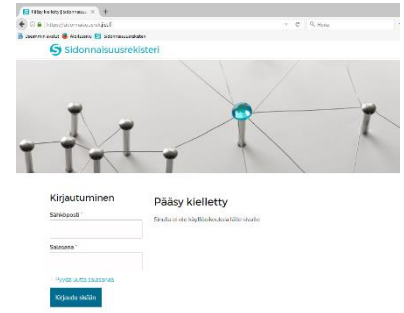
Pääsy kielletty | Sidonnaisuus ×
https://sidonnaisuusrekisteri.fi
Haku
Sidonnaisuusrekisteri

Sidonnaisuusrekisteri

Kirjautuminen
Sähköposti *

Salasana *

Pyydä uutta salasanaa
Kirjaudu sisään

Pääsy kielletty
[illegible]